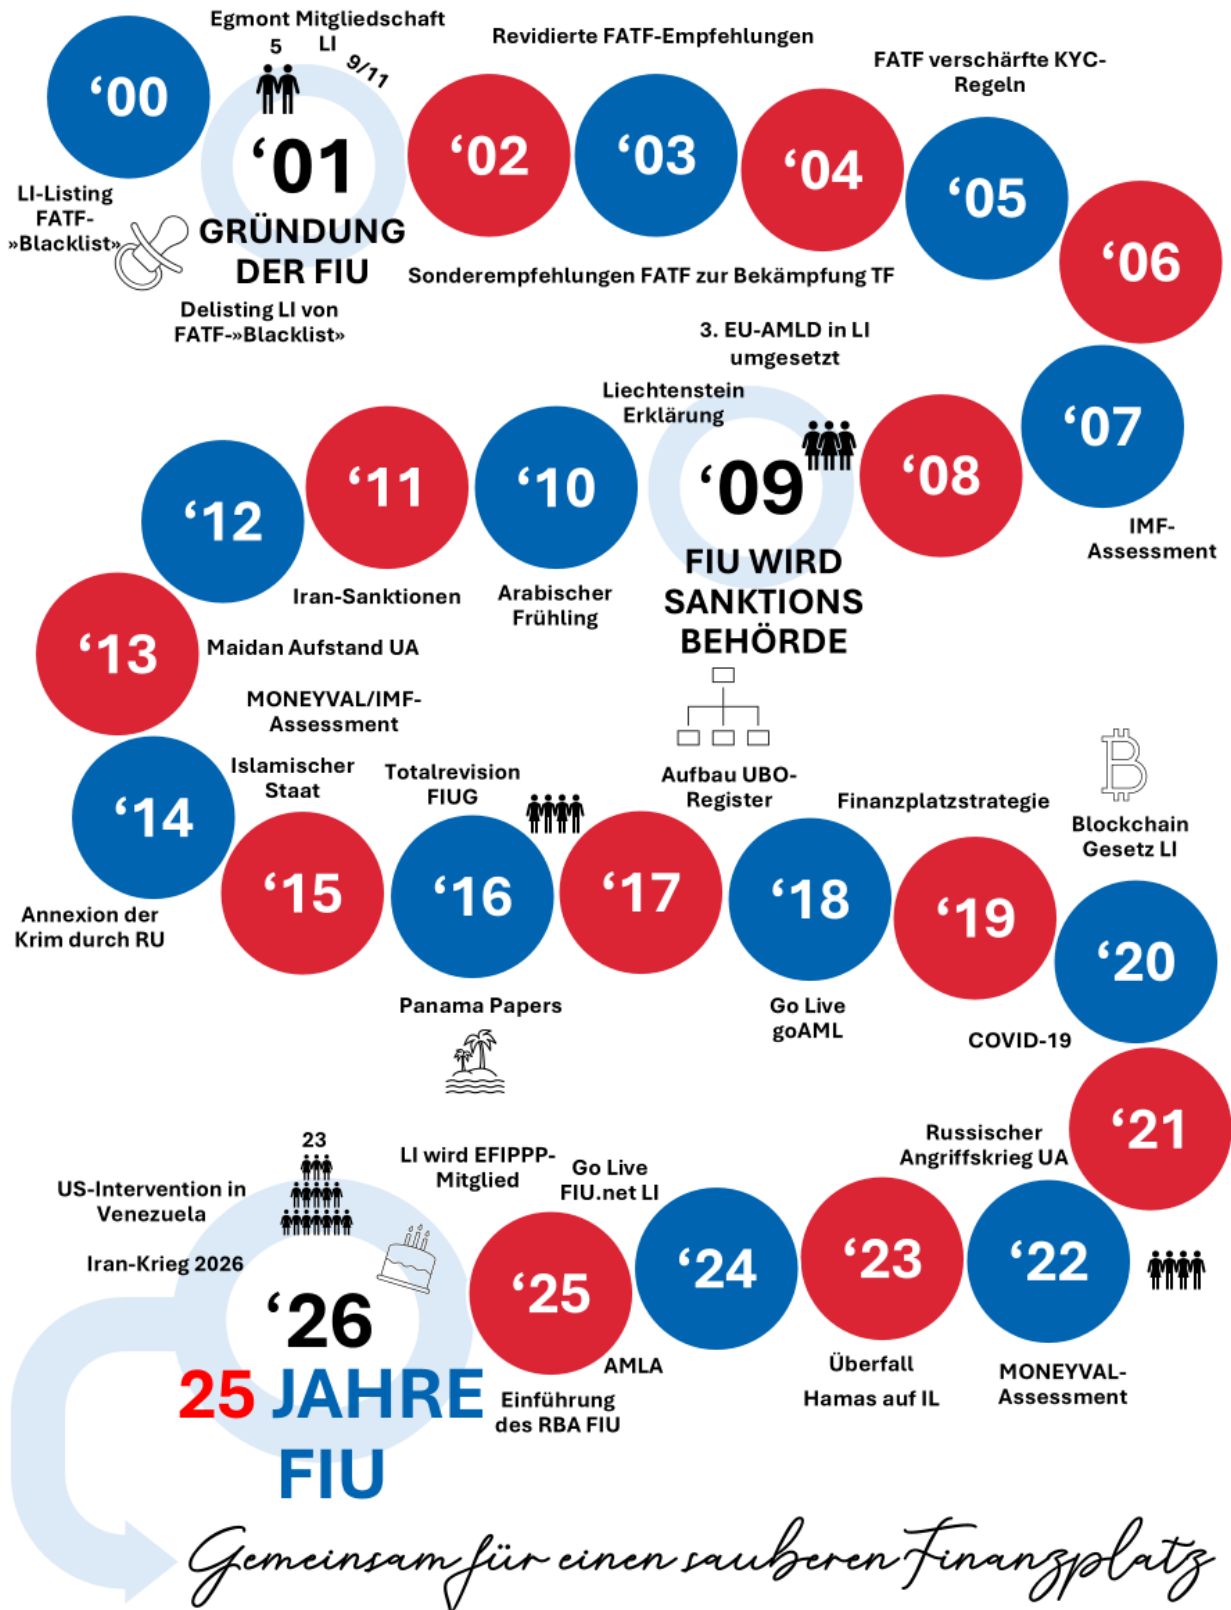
‘00

Egmont Mitgliedschaft
5 LI
9/11

‘01
GRÜNDUNG DER FIU

LI-Listing FATF-»Blacklist»

Delisting LI von FATF-»Blacklist»

Revidierte FATF-Empfehlungen

‘02

‘03

‘04

FATF verschärfte KYC-Regeln

‘05

‘06

Sonderempfehlungen FATF zur Bekämpfung TF

3. EU-AMLD in LI umgesetzt

Liechtenstein Erklärung

‘07

IMF-Assessment

‘08

‘09
FIU WIRD SANKTIONS BEHÖRDE

‘10

Arabischer Frühling

‘11

Iran-Sanktionen

‘12

‘13

Maidan Aufstand UA

MONEYVAL/IMF-Assessment

‘14

Annexion der Krim durch RU

Islamischer Staat

‘15

Totalrevision FIUG

‘16

Panama Papers

‘17

Aufbau UBO-Register

‘18

Go Live goAML

Finanzplatzstrategie

‘19

Blockchain Gesetz LI

‘20

COVID-19

‘21

Russischer Angriffskrieg UA

‘22

MONEYVAL-Assessment

‘23

Überfall Hamas auf IL

‘24

Go Live FIU.net LI

LI wird EFIPPP-Mitglied

‘25

AMLA

Einführung des RBA FIU

23

US-Intervention in Venezuela

Iran-Krieg 2026

‘26
25 JAHRE FIU

Gemeinsam für einen sauberen Finanzplatz